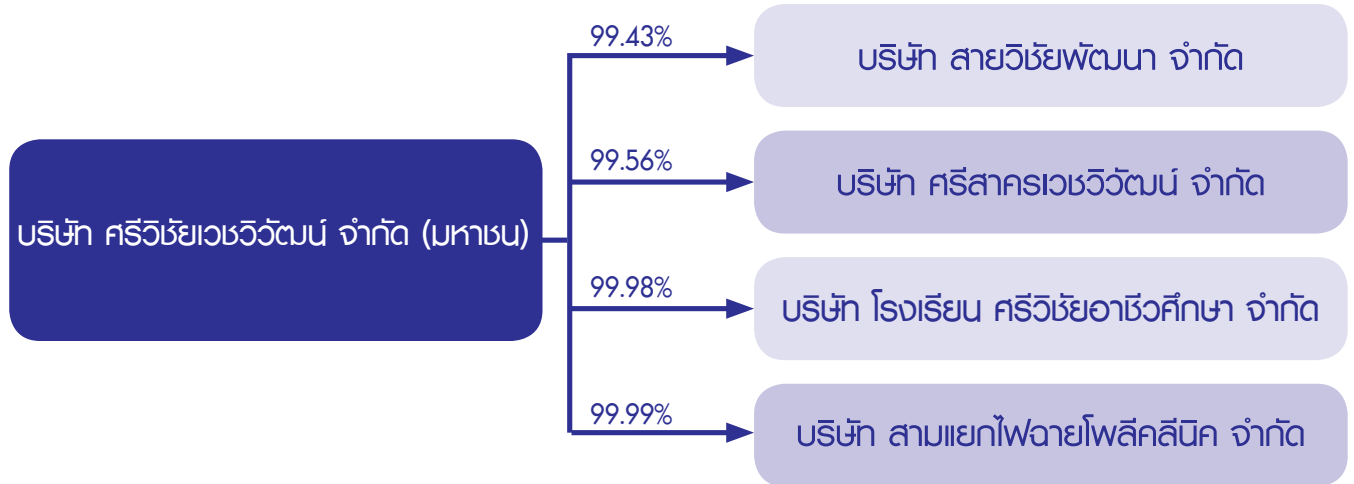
บริษัท ศรีวิชัยเวชวิวัฒน์ จำกัด (มหาชน)

99.43%

บริษัท สายวิชัยพัฒนา จำกัด

99.56%

บริษัท ศรีสาครเวชวิวัฒน์ จำกัด

99.98%

บริษัท โรงเรียน ศรีวิชัยอาชีวศึกษา จำกัด

99.99%

บริษัท สามแยกไฟฉายโพลีคลีนิค จำกัด